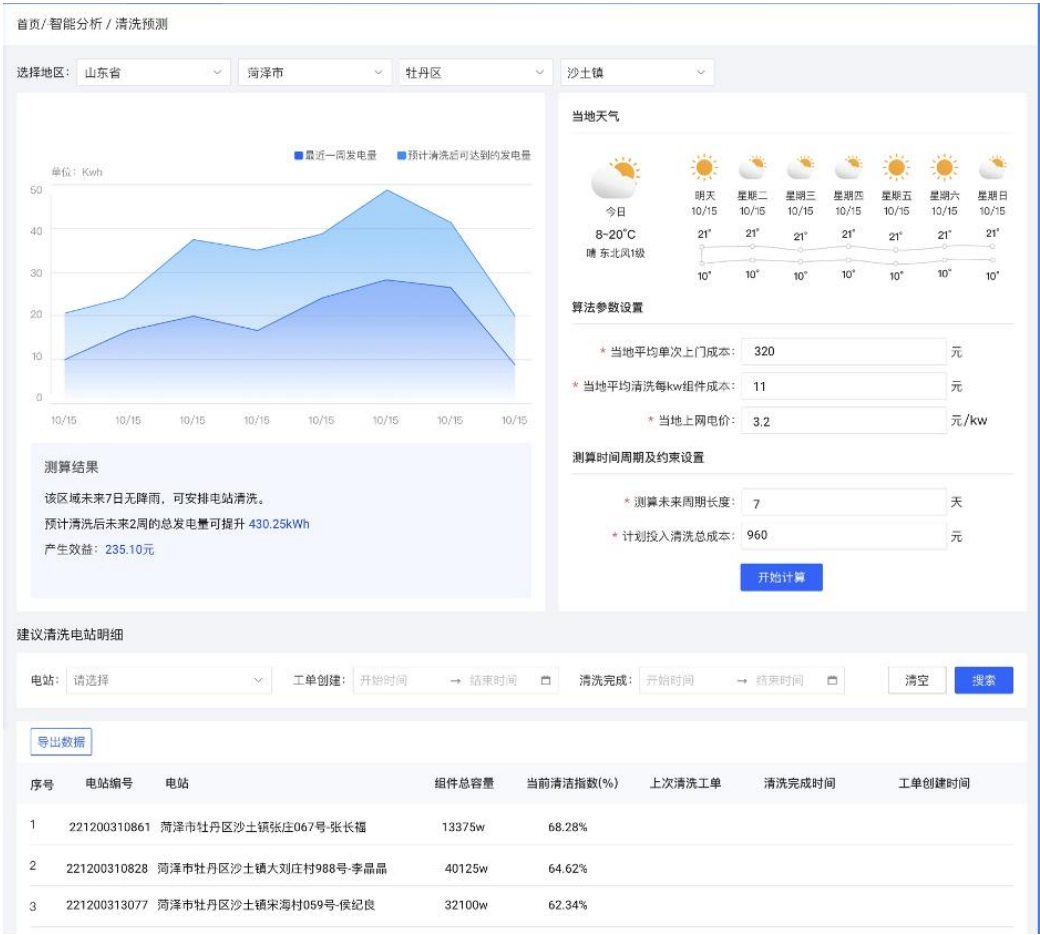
首页/ 智能分析 / 清洗预测

选择地区: 山东省 菏泽市 牡丹区 沙土镇

最近一周发电量 预计清洗后可达到的发电量

单位: Kwh

50
40
30
20
10
0

10/15 10/15 10/15 10/15 10/15 10/15 10/15 10/15

测算结果

该区域未来7日无降雨，可安排电站清洗。

预计清洗后未来2周的总发电量可提升 430.25kWh

产生效益: 235.10元

当地天气

今日
8~20°C
晴 东北风1级

| 明天 | 星期二 | 星期三 | 星期四 | 星期五 | 星期六 | 星期日 |
|---|---|---|---|---|---|---|
| 10/15 | 10/15 | 10/15 | 10/15 | 10/15 | 10/15 | 10/15 |
| 21° | 21° | 21° | 21° | 21° | 21° | 21° |
| 10° | 10° | 10° | 10° | 10° | 10° | 10° |

算法参数设置

* 当地平均单次上门成本: 320 元

* 当地平均清洗每kw组件成本: 11 元

* 当地上网电价: 3.2 元/kw

测算时间周期及约束设置

* 测算未来周期长度: 7 天

* 计划投入清洗总成本: 960 元

开始计算

建议清洗电站明细

电站: 请选择 工单创建: 开始时间 → 结束时间 清洗完成: 开始时间 → 结束时间 清空 搜索

导出数据

| 序号 | 电站编号 | 电站 | 组件总容量 | 当前清洁指数(%) | 上次清洗工单 | 清洗完成时间 | 工单创建时间 |
|---|---|---|---|---|---|---|---|
| 1 | 221200310861 | 菏泽市牡丹区沙土镇张庄067号-张长福 | 13375w | 68.28% | | | |
| 2 | 221200310828 | 菏泽市牡丹区沙土镇大刘庄村988号-李晶晶 | 40125w | 64.62% | | | |
| 3 | 221200313077 | 菏泽市牡丹区沙土镇宋海村059号-侯纪良 | 32100w | 62.34% | | | |